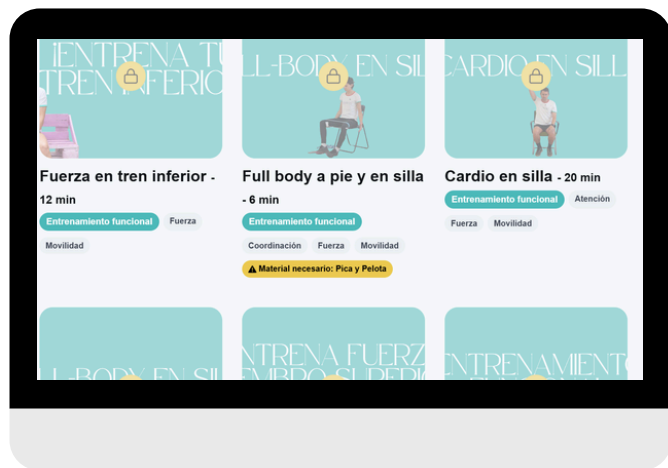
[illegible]ENTRENA TU
TREN INFERIO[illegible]

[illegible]LL-BODY EN SILL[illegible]

CARDIO EN SILL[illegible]

Fuerza en tren inferior - 12 min

Entrenamiento funcional
Fuerza
Movilidad

Full body a pie y en silla - 6 min

Entrenamiento funcional
Coordinación
Fuerza
Movilidad
⚠ Material necesario: Pica y Pelota

Cardio en silla - 20 min

Entrenamiento funcional
Atención
Fuerza
Movilidad

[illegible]L-BODY EN SIL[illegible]

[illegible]NTRENA FUERZ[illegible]
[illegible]EMBRO SUPERIO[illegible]

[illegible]NTRENAMIENTO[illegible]